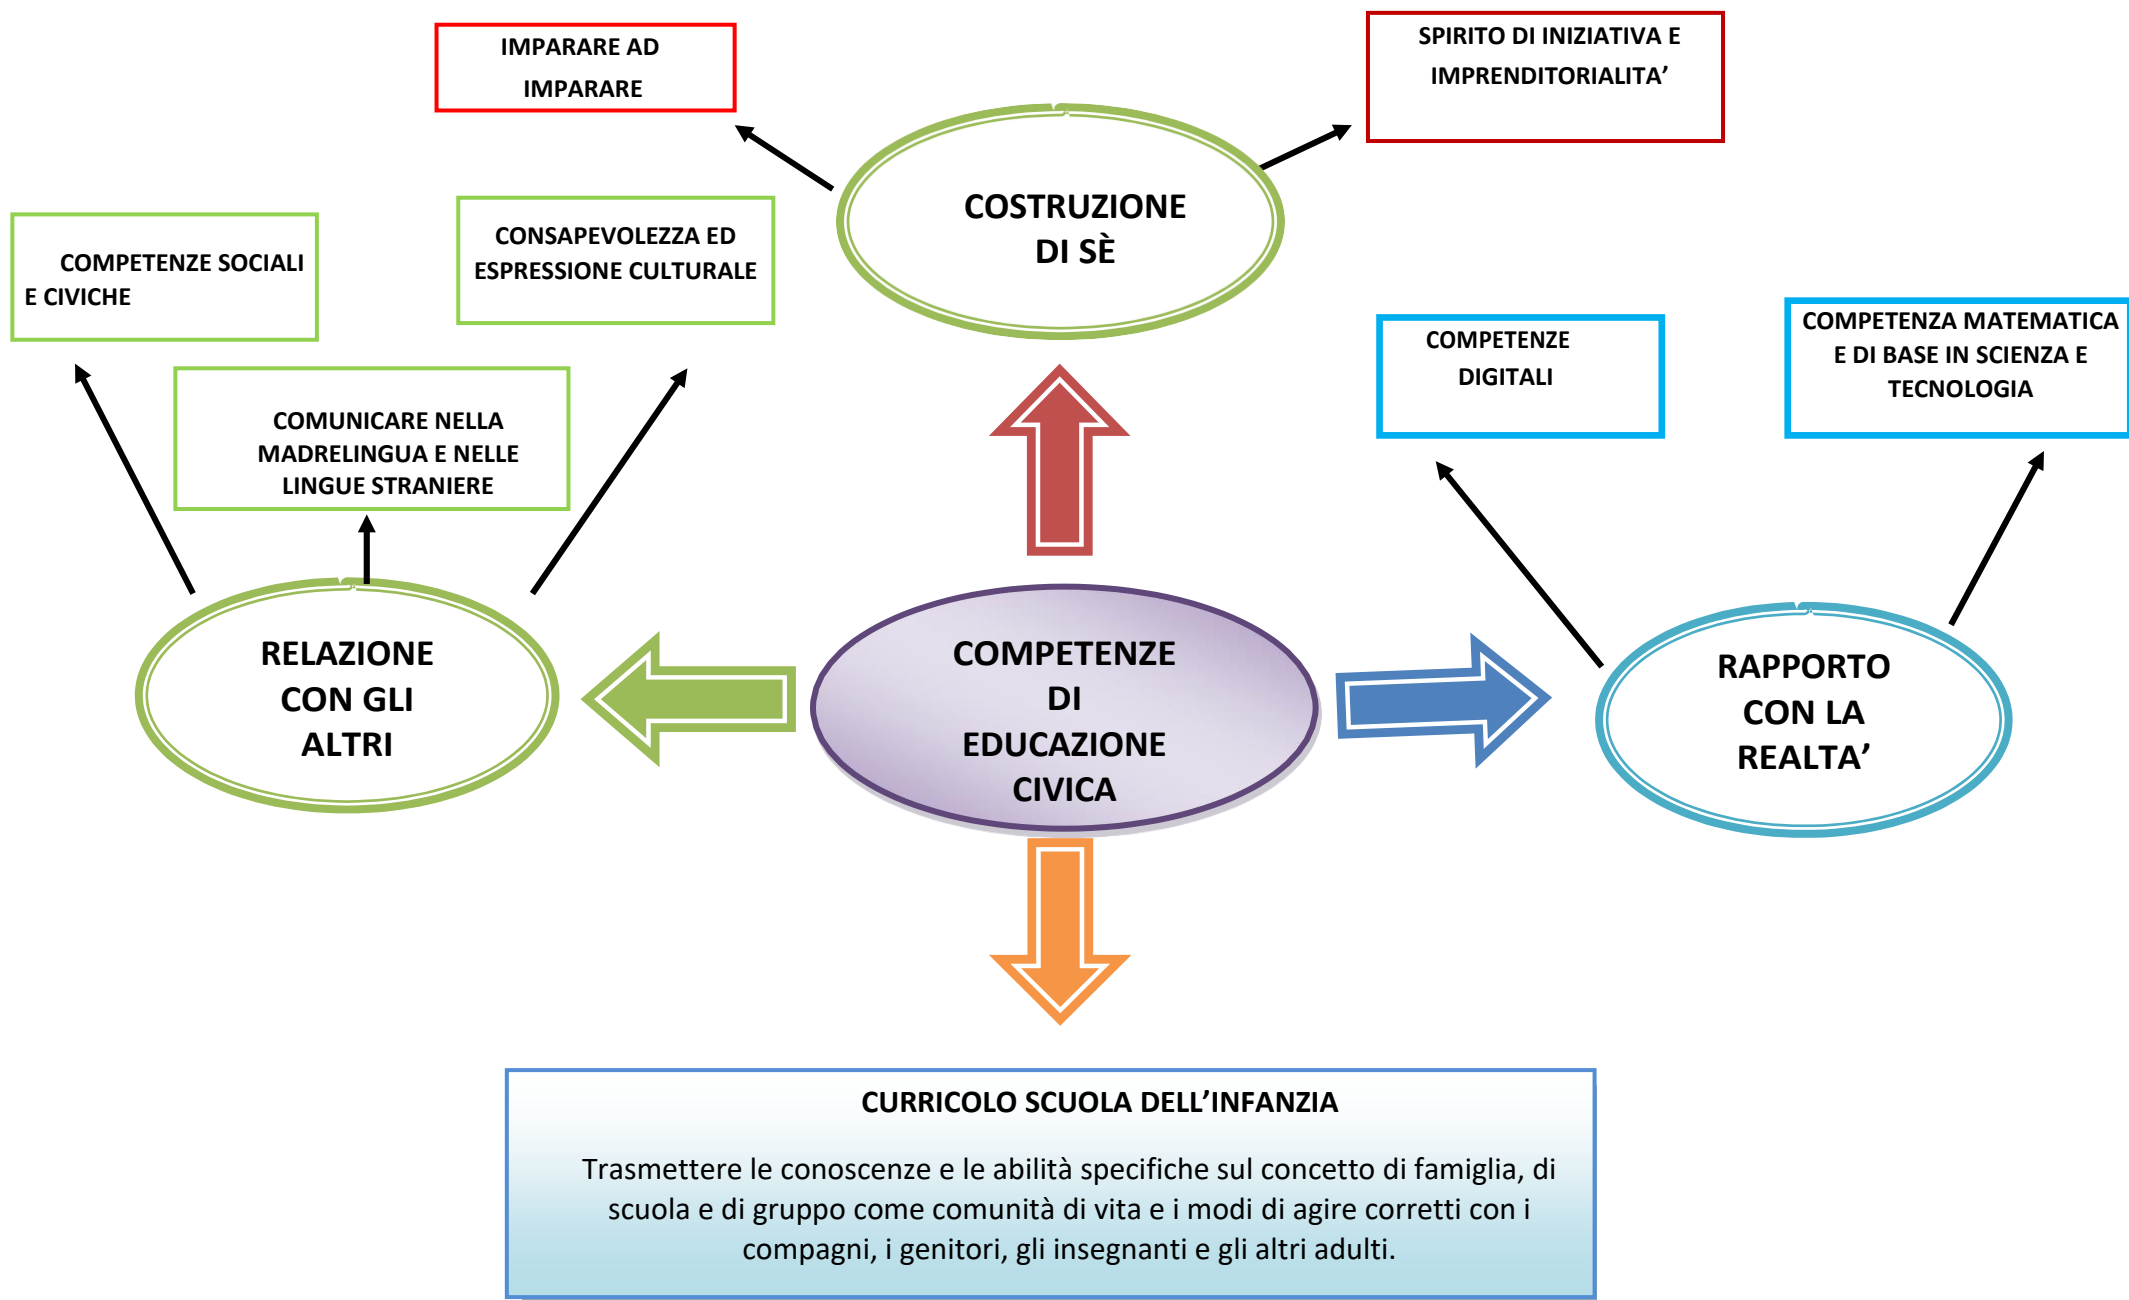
IMPARARE AD IMPARARE

SPIRITO DI INIZIATIVA E IMPRENDITORIALITA'

COSTRUZIONE DI SÈ

COMPETENZE SOCIALI E CIVICHE

CONSAPEVOLEZZA ED ESPRESSIONE CULTURALE

COMUNICARE NELLA MADRELINGUA E NELLE LINGUE STRANIERE

COMPETENZE DIGITALI

COMPETENZA MATEMATICA E DI BASE IN SCIENZA E TECNOLOGIA

RELAZIONE CON GLI ALTRI

COMPETENZE DI EDUCAZIONE CIVICA

RAPPORTO CON LA REALTA'

CURRICOLO SCUOLA DELL'INFANZIA

Trasmettere le conoscenze e le abilità specifiche sul concetto di famiglia, di scuola e di gruppo come comunità di vita e i modi di agire corretti con i compagni, i genitori, gli insegnanti e gli altri adulti.